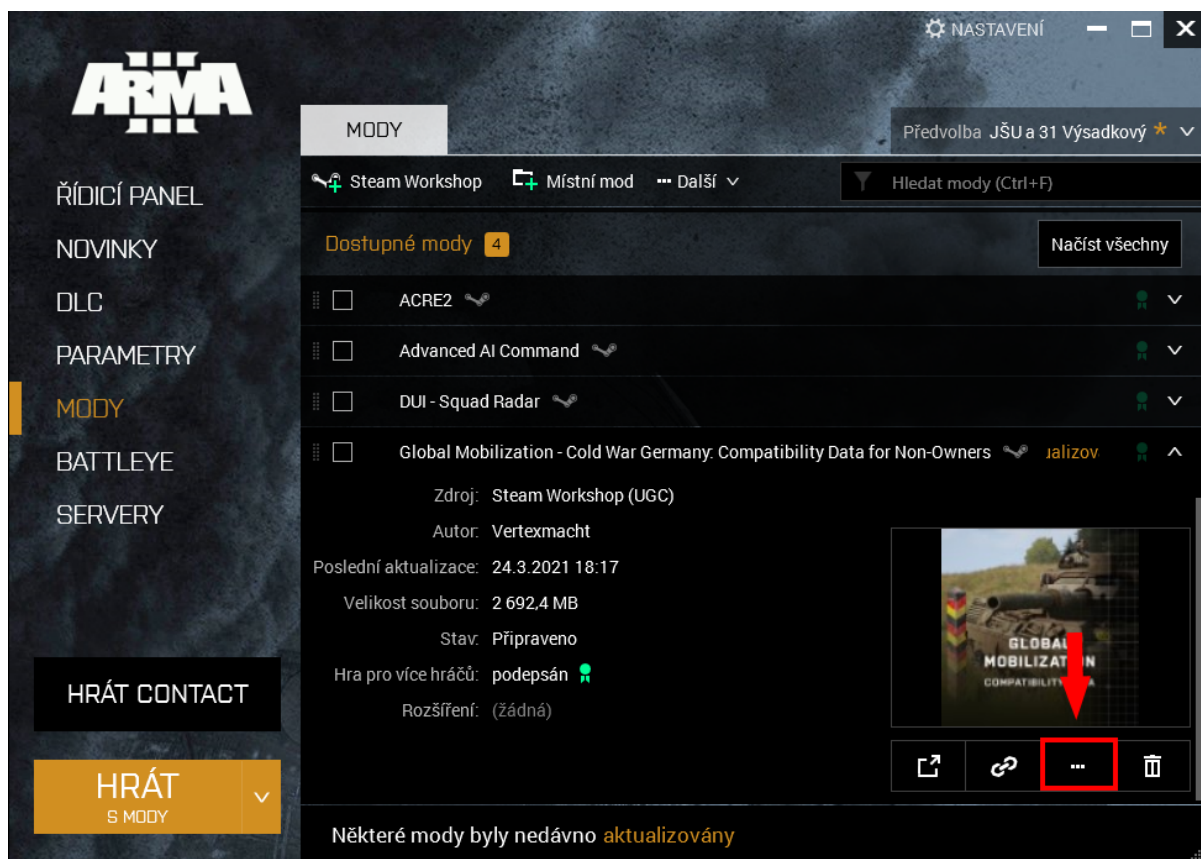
NASTAVENÍ

ARMA III

ŘÍDICÍ PANEL
NOVINKY
DLC
PARAMETRY
MODY
BATTLEYE
SERVERY

HRÁT CONTACT

HRÁT
S MODY

MODY

Předvolba JŠU a 31 Výsadkový

Steam Workshop
Místní mod
Další
Hledat mody (Ctrl+F)

Dostupné mody 4
Načíst všechny

ACRE2
Advanced AI Command
DUI - Squad Radar
Global Mobilization - Cold War Germany: Compatibility Data for Non-Owners ualizov

Zdroj: Steam Workshop (UGC)
Autor: Vertexmacht
Poslední aktualizace: 24.3.2021 18:17
Velikost souboru: 2 692,4 MB
Stav: Připraveno
Hra pro více hráčů: podepsán
Rozšíření: (žádná)

GLOBAL MOBILIZATION
COMPATIBILITY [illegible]

...

Některé mody byly nedávno aktualizovány